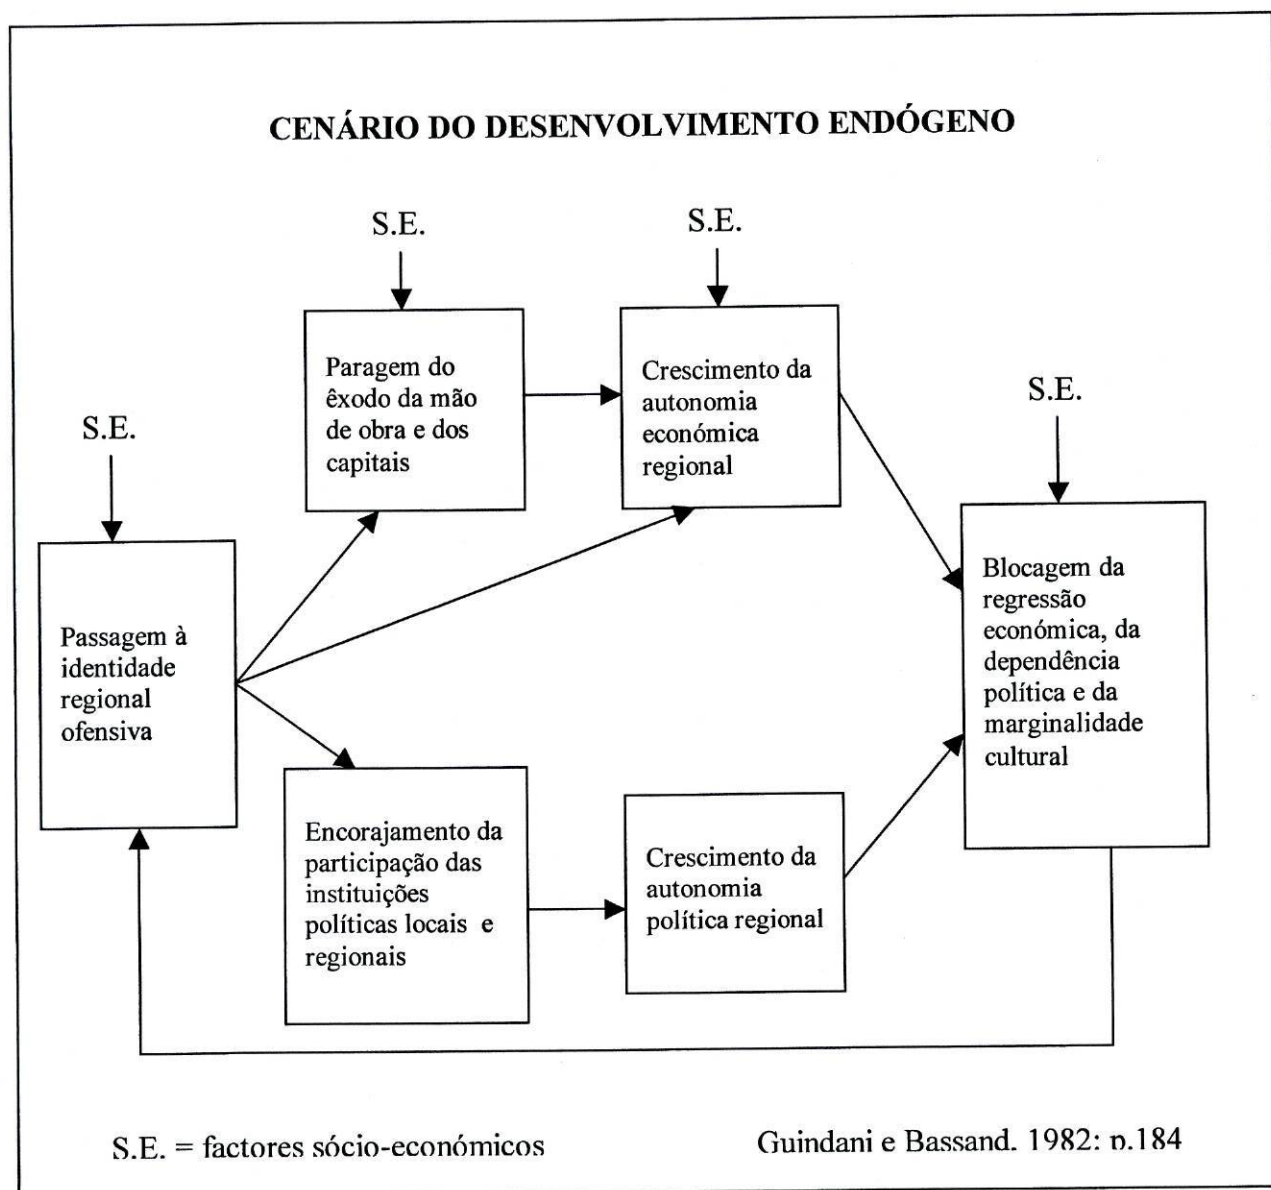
CENÁRIO DO DESENVOLVIMENTO ENDÓGENO

S.E.

S.E.

Paragem do êxodo da mão de obra e dos capitais

Crescimento da autonomia económica regional

S.E.

S.E.

Passagem à identidade regional ofensiva

Blocagem da regressão económica, da dependência política e da marginalidade cultural

Encorajamento da participação das instituições políticas locais e regionais

Crescimento da autonomia política regional

S.E. = factores sócio-económicos

Guindani e Bassand. 1982: p.184